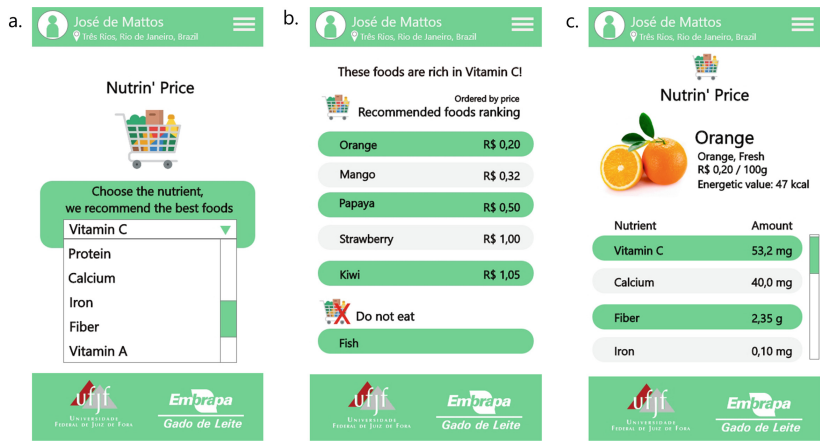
a.

José de Mattos
Três Rios, Rio de Janeiro, Brazil

Nutrin' Price

Choose the nutrient, we recommend the best foods

Vitamin C
Protein
Calcium
Iron
Fiber
Vitamin A

ufjf
Universidade Federal de Juiz de Fora

Embrapa
Gado de Leite

b.

José de Mattos
Três Rios, Rio de Janeiro, Brazil

These foods are rich in Vitamin C!

Ordered by price
Recommended foods ranking

| | |
|---|---|
| Orange | R$ 0,20 |
| Mango | R$ 0,32 |
| Papaya | R$ 0,50 |
| Strawberry | R$ 1,00 |
| Kiwi | R$ 1,05 |

Do not eat
Fish

ufjf
Universidade Federal de Juiz de Fora

Embrapa
Gado de Leite

c.

José de Mattos
Três Rios, Rio de Janeiro, Brazil

Nutrin' Price

Orange
Orange, Fresh
R$ 0,20 / 100g
Energetic value: 47 kcal

| Nutrient | Amount |
|---|---|
| Vitamin C | 53,2 mg |
| Calcium | 40,0 mg |
| Fiber | 2,35 g |
| Iron | 0,10 mg |

ufjf
Universidade Federal de Juiz de Fora

Embrapa
Gado de Leite